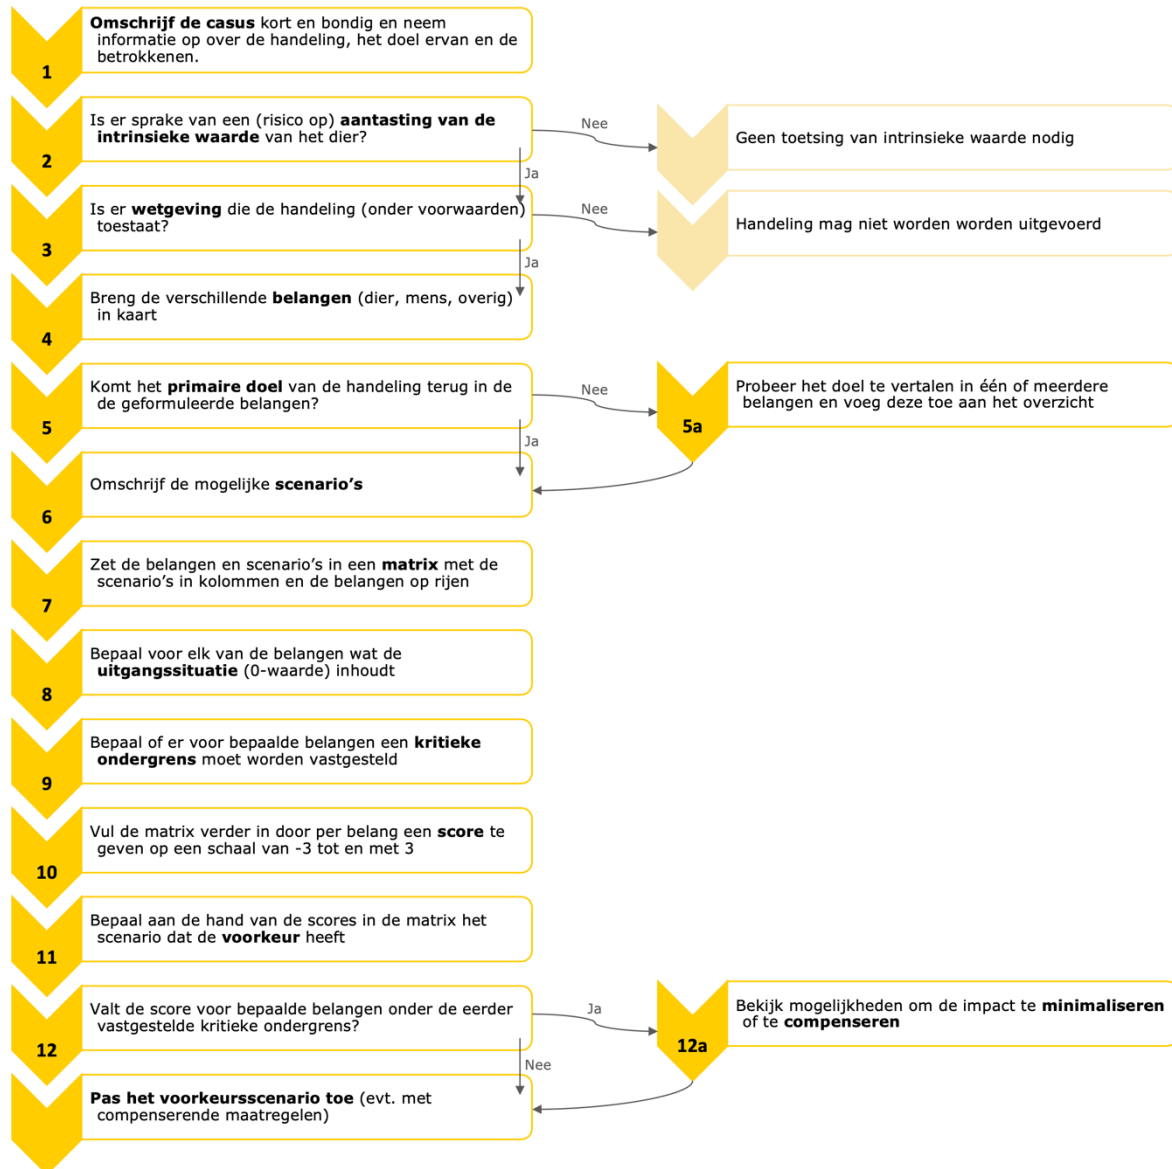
1
**Omschrijf de casus** kort en bondig en neem informatie op over de handeling, het doel ervan en de betrokkenen.

2
Is er sprake van een (risico op) **aantasting van de intrinsieke waarde** van het dier?

Nee

Geen toetsing van intrinsieke waarde nodig

Ja

3
Is er **wetgeving** die de handeling (onder voorwaarden) toestaat?

Nee

Handeling mag niet worden worden uitgevoerd

Ja

4
Breng de verschillende **belangen** (dier, mens, overig) in kaart

5
Komt het **primaire doel** van de handeling terug in de de geformuleerde belangen?

Nee

5a
Probeer het doel te vertalen in één of meerdere belangen en voeg deze toe aan het overzicht

Ja

6
Omschrijf de mogelijke **scenario's**

7
Zet de belangen en scenario's in een **matrix** met de scenario's in kolommen en de belangen op rijen

8
Bepaal voor elk van de belangen wat de **uitgangssituatie** (0-waarde) inhoudt

9
Bepaal of er voor bepaalde belangen een **kritieke ondergrens** moet worden vastgesteld

10
Vul de matrix verder in door per belang een **score** te geven op een schaal van -3 tot en met 3

11
Bepaal aan de hand van de scores in de matrix het scenario dat de **voorkeur** heeft

12
Valt de score voor bepaalde belangen onder de eerder vastgestelde kritieke ondergrens?

Ja

12a
Bekijk mogelijkheden om de impact te **minimaliseren** of te **compenseren**

Nee

**Pas het voorkeursscenario toe** (evt. met compenserende maatregelen)